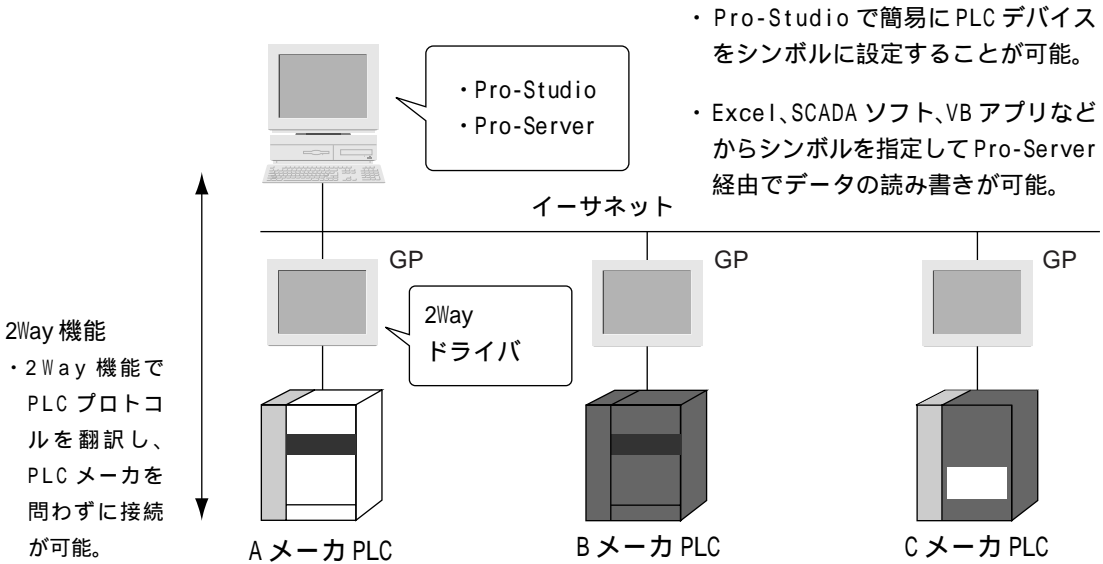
・Pro-Studio で簡易に PLC デバイスをシンボルに設定することが可能。

・Excel、SCADA ソフト、VB アプリなどからシンボルを指定して Pro-Server 経由でデータの読み書きが可能。

・Pro-Studio
・Pro-Server

イーサネット

GP

GP

GP

2Way
ドライバ

2Way 機能
・2Way 機能で PLC プロトコルを翻訳し、PLC メーカを問わずに接続が可能。

A メーカ PLC

B メーカ PLC

C メーカ PLC